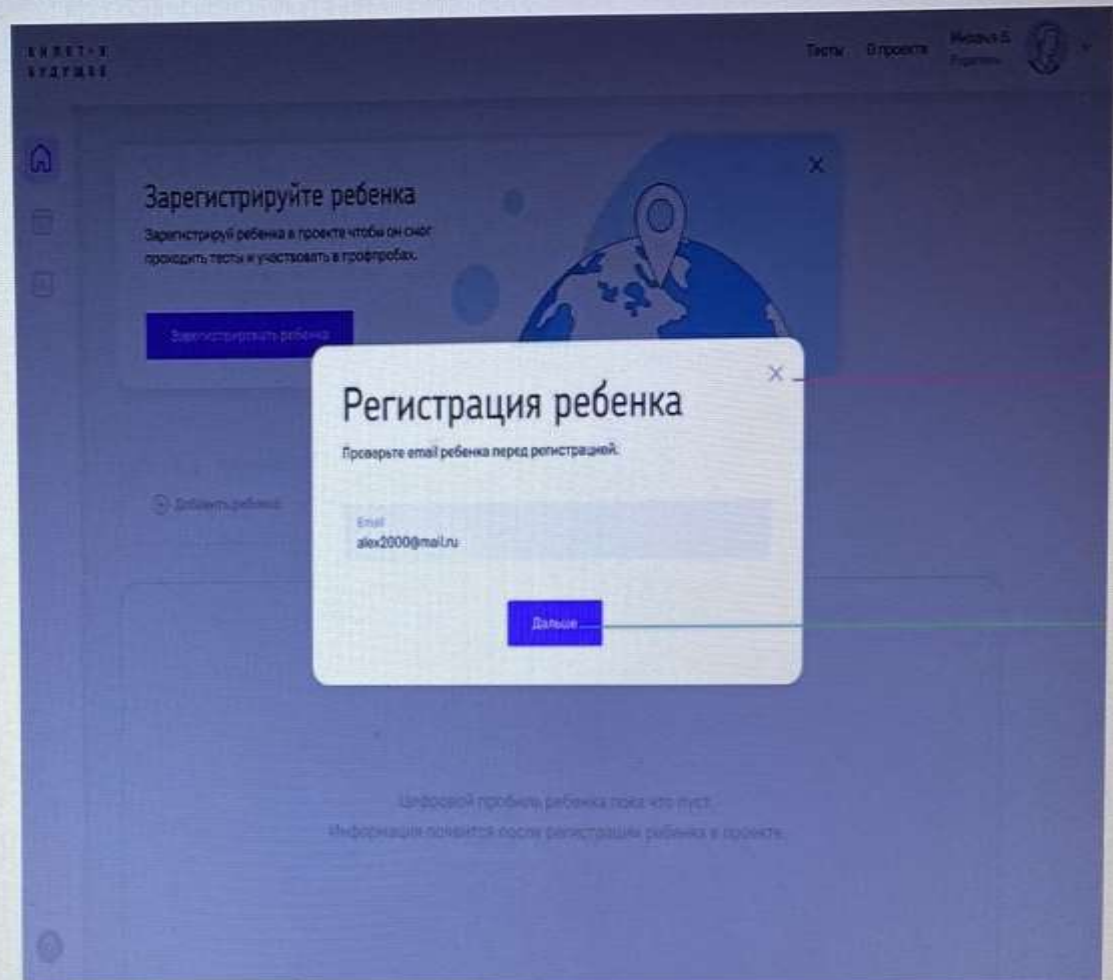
БИЛЕТ В БУДУЩЕЕ

Тесты О проекте Михаил Б. Родитель

Зарегистрируйте ребенка

Зарегистрируй ребенка в проекте чтобы он смог проходить тесты и участвовать в профпробах.

Зарегистрировать ребенка

Регистрация ребенка

Проверьте email ребенка перед регистрацией.

Email
alex2000@mail.ru

Дальше

Добавить ребенка

Цифровой профиль ребенка пока что пуст.
Информация появится после регистрации ребенка в проекте.